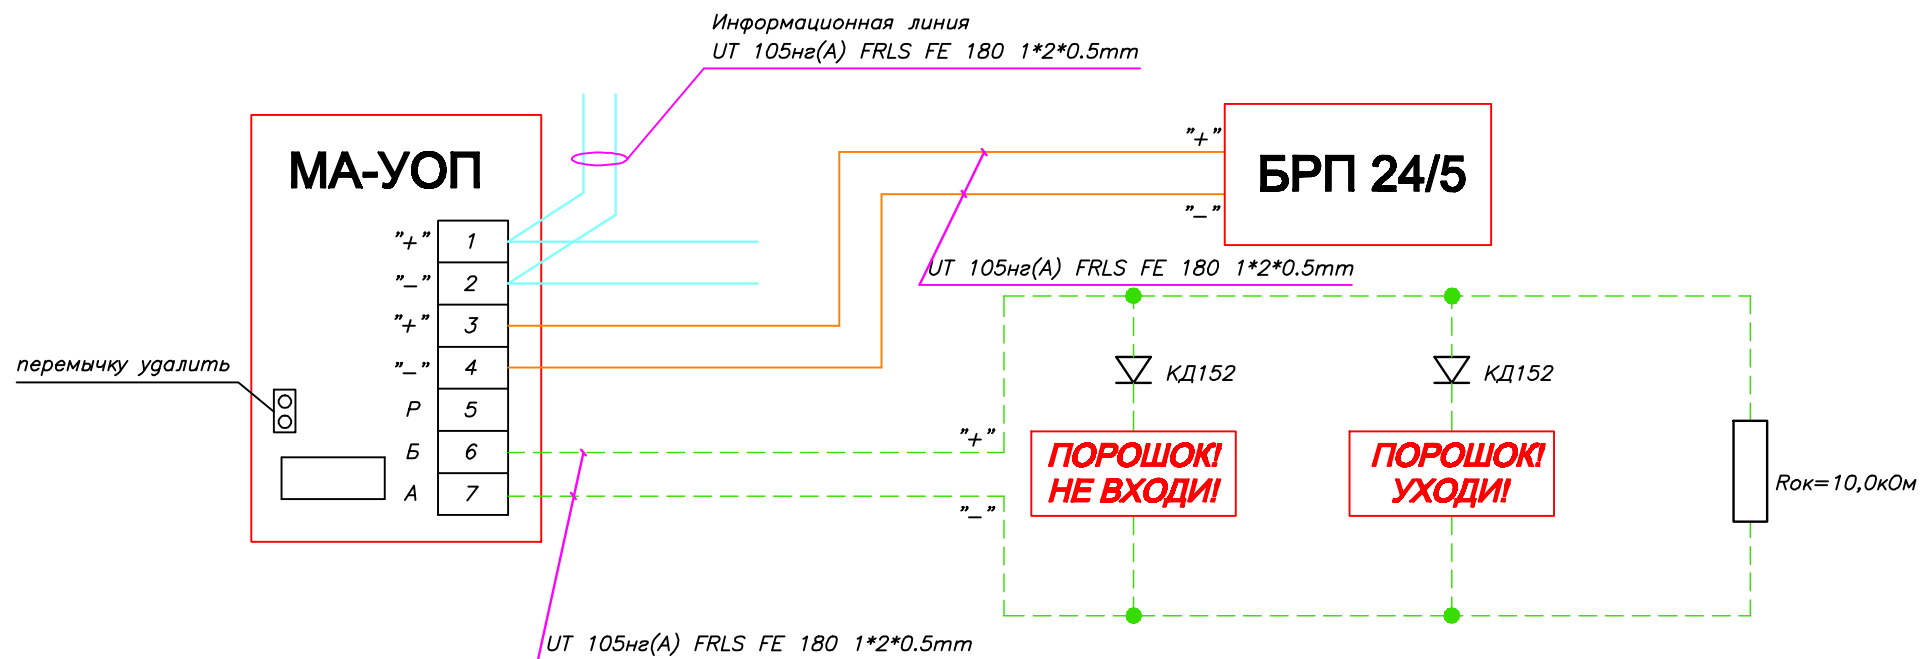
Информационная линия
UT 105нг(А) FRLS FE 180 1*2*0.5mm

МА-УОП

"+" 1
"–" 2
"+" 3
"–" 4
Р 5
Б 6
А 7

перемычку удалить

"+"
"–"
БРП 24/5

UT 105нг(А) FRLS FE 180 1*2*0.5mm

КД152
КД152

"+"
"–"

ПОРОШОК! НЕ ВХОДИ!

ПОРОШОК! УХОДИ!

Rок=10,0кОм

UT 105нг(А) FRLS FE 180 1*2*0.5mm